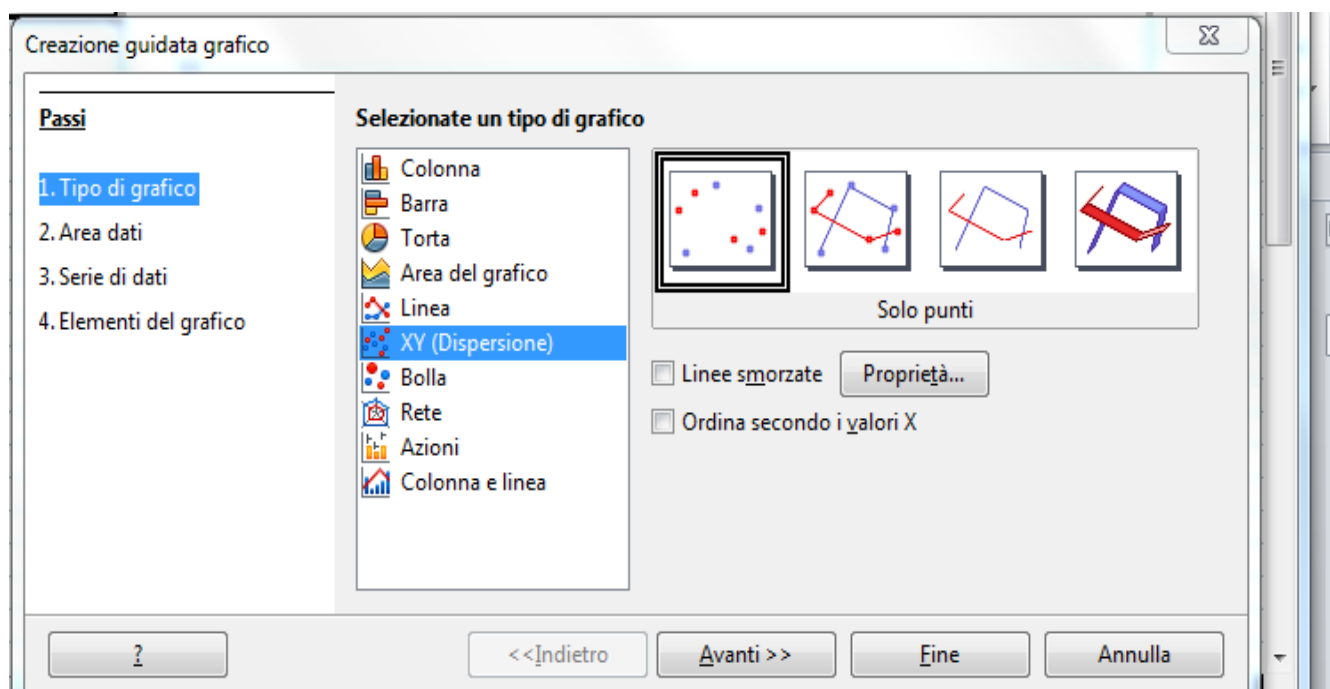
Creazione guidata grafico

Passi

1. Tipo di grafico
2. Area dati
3. Serie di dati
4. Elementi del grafico

Selezionate un tipo di grafico

Colonna
Barra
Torta
Area del grafico
Linea
XY (Dispersione)
Bolla
Rete
Azioni
Colonna e linea

Solo punti

Linee smorzate
Proprietà...
Ordina secondo i valori X

?
<<Indietro
Avanti >>
Fine
Annulla